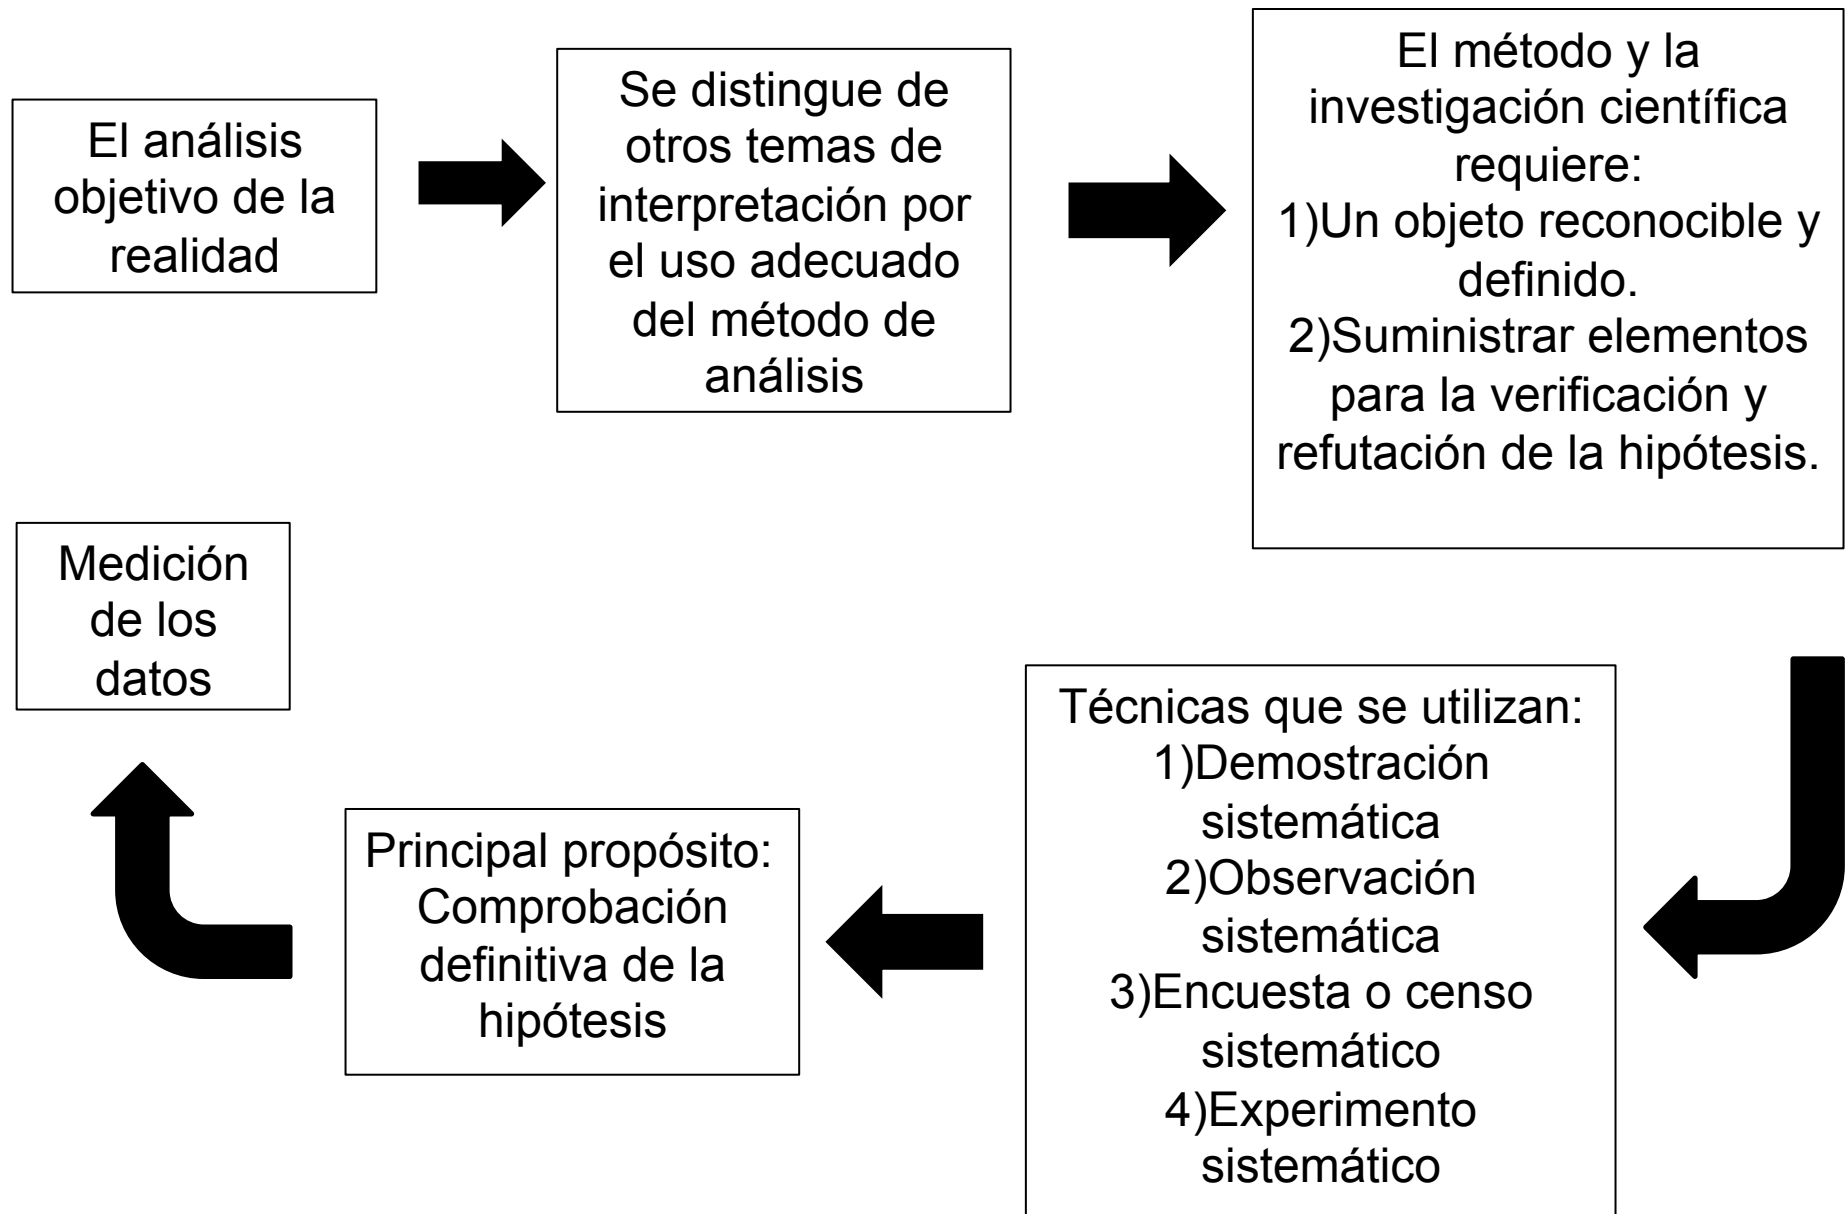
El análisis objetivo de la realidad

Se distingue de otros temas de interpretación por el uso adecuado del método de análisis

El método y la investigación científica requiere:
1)Un objeto reconocible y definido.
2)Suministrar elementos para la verificación y refutación de la hipótesis.

Técnicas que se utilizan:
1)Demostración sistemática
2)Observación sistemática
3)Encuesta o censo sistemático
4)Experimento sistemático

Principal propósito: Comprobación definitiva de la hipótesis

Medición de los datos